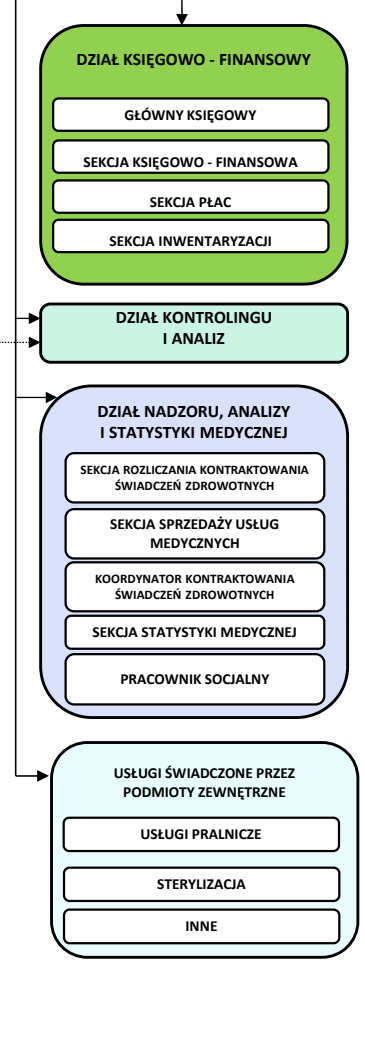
DZIAŁ KSIĘGOWO - FINANSOWY

GŁÓWNY KSIĘGOWY

SEKCJA KSIĘGOWO - FINANSOWA

SEKCJA PŁAC

SEKCJA INWENTARYZACJI

DZIAŁ KONTROLINGU I ANALIZ

DZIAŁ NADZORU, ANALIZY I STATYSTYKI MEDYCZNEJ

SEKCJA ROZLICZANIA KONTRAKTOWANIA ŚWIADCZEŃ ZDROWOTNYCH

SEKCJA SPRZEDAŻY USŁUG MEDYCZNYCH

KOORDYNATOR KONTRAKTOWANIA ŚWIADCZEŃ ZDROWOTNYCH

SEKCJA STATYSTYKI MEDYCZNEJ

PRACOWNIK SOCJALNY

USŁUGI ŚWIADCZONE PRZEZ PODMIOTY ZEWNĘTRZNE

USŁUGI PRALNICZE

STERYLIZACJA

INNE